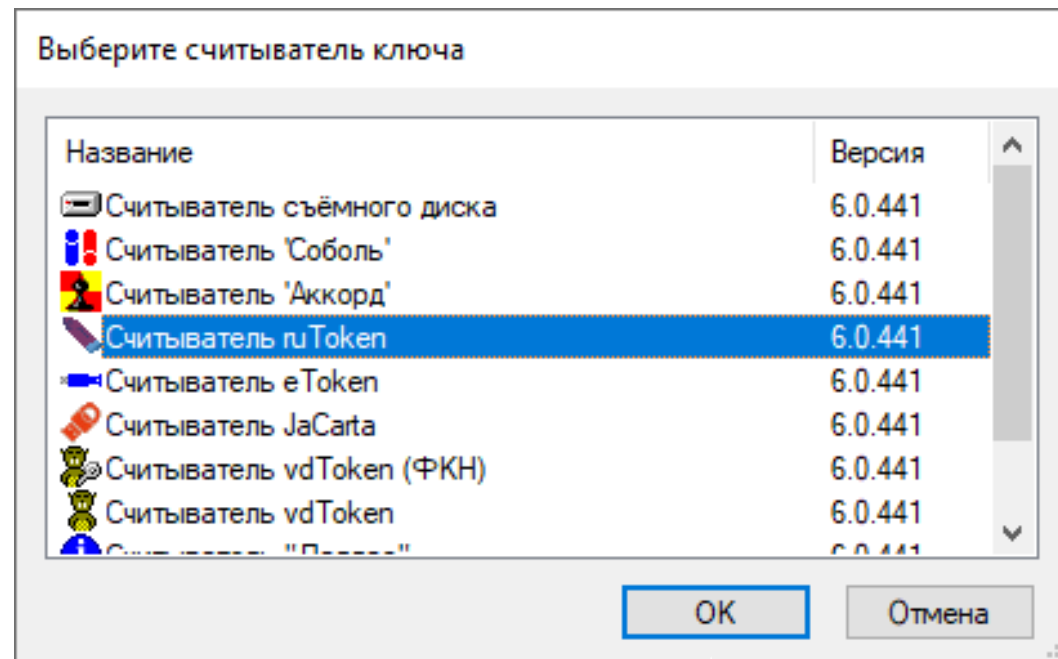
Выберите считыватель ключа

| Название | Версия |
|---|---|
| Считыватель съёмного диска | 6.0.441 |
| Считыватель 'Соболь' | 6.0.441 |
| Считыватель 'Аккорд' | 6.0.441 |
| Считыватель ruToken | 6.0.441 |
| Считыватель eToken | 6.0.441 |
| Считыватель JaCarta | 6.0.441 |
| Считыватель vdToken (ФКН) | 6.0.441 |
| Считыватель vdToken | 6.0.441 |
| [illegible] | 6.0.441 |

OK

Отмена